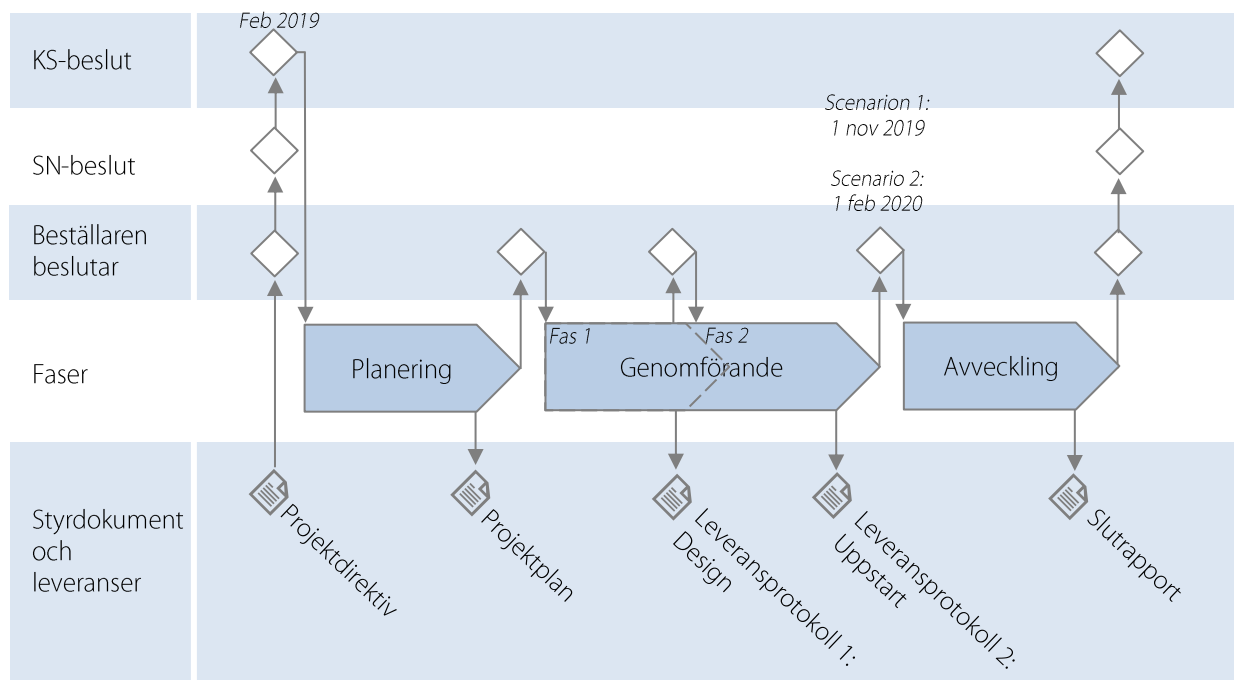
KS-beslut

SN-beslut

Beställaren beslutar

Faser

Styrdokument och leveranser

Feb 2019

Scenarion 1: 1 nov 2019

Scenario 2: 1 feb 2020

Planering

Fas 1

Fas 2

Genomförande

Avveckling

Projektdirektiv

Projektplan

Leveransprotokoll 1: Design

Leveransprotokoll 2: Uppstart

Slutrapport